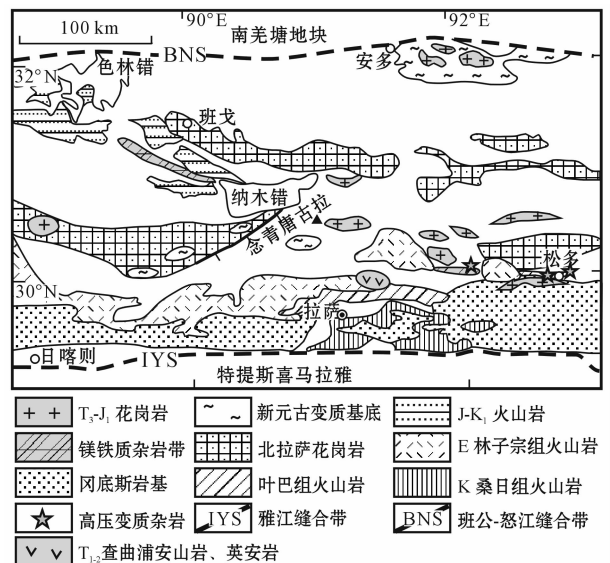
100 km

90°E

南羌塘地块

92°E

BNS

32°N

色林错

安多

班戈

纳木错

念青唐古拉

松多

30°N

拉萨

日喀则

IYS

特提斯喜马拉雅

$T_3$-$J_1$ 花岗岩

新元古变质基底

J-$K_1$ 火山岩

镁铁质杂岩带

北拉萨花岗岩

E 林子宗组火山岩

冈底斯岩基

叶巴组火山岩

K 桑日组火山岩

高压变质杂岩

IYS 雅江缝合带

BNS 班公-怒江缝合带

$T_{1\text{-}2}$查曲浦安山岩、英安岩